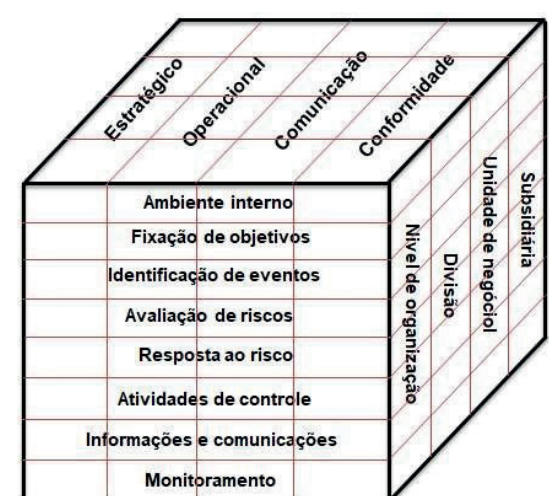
Estratégico
Operacional
Comunicação
Conformidade

Ambiente interno
Fixação de objetivos
Identificação de eventos
Avaliação de riscos
Resposta ao risco
Atividades de controle
Informações e comunicações
Monitoramento

Nível de organização
Divisão
Unidade de negócio
Subsidiária